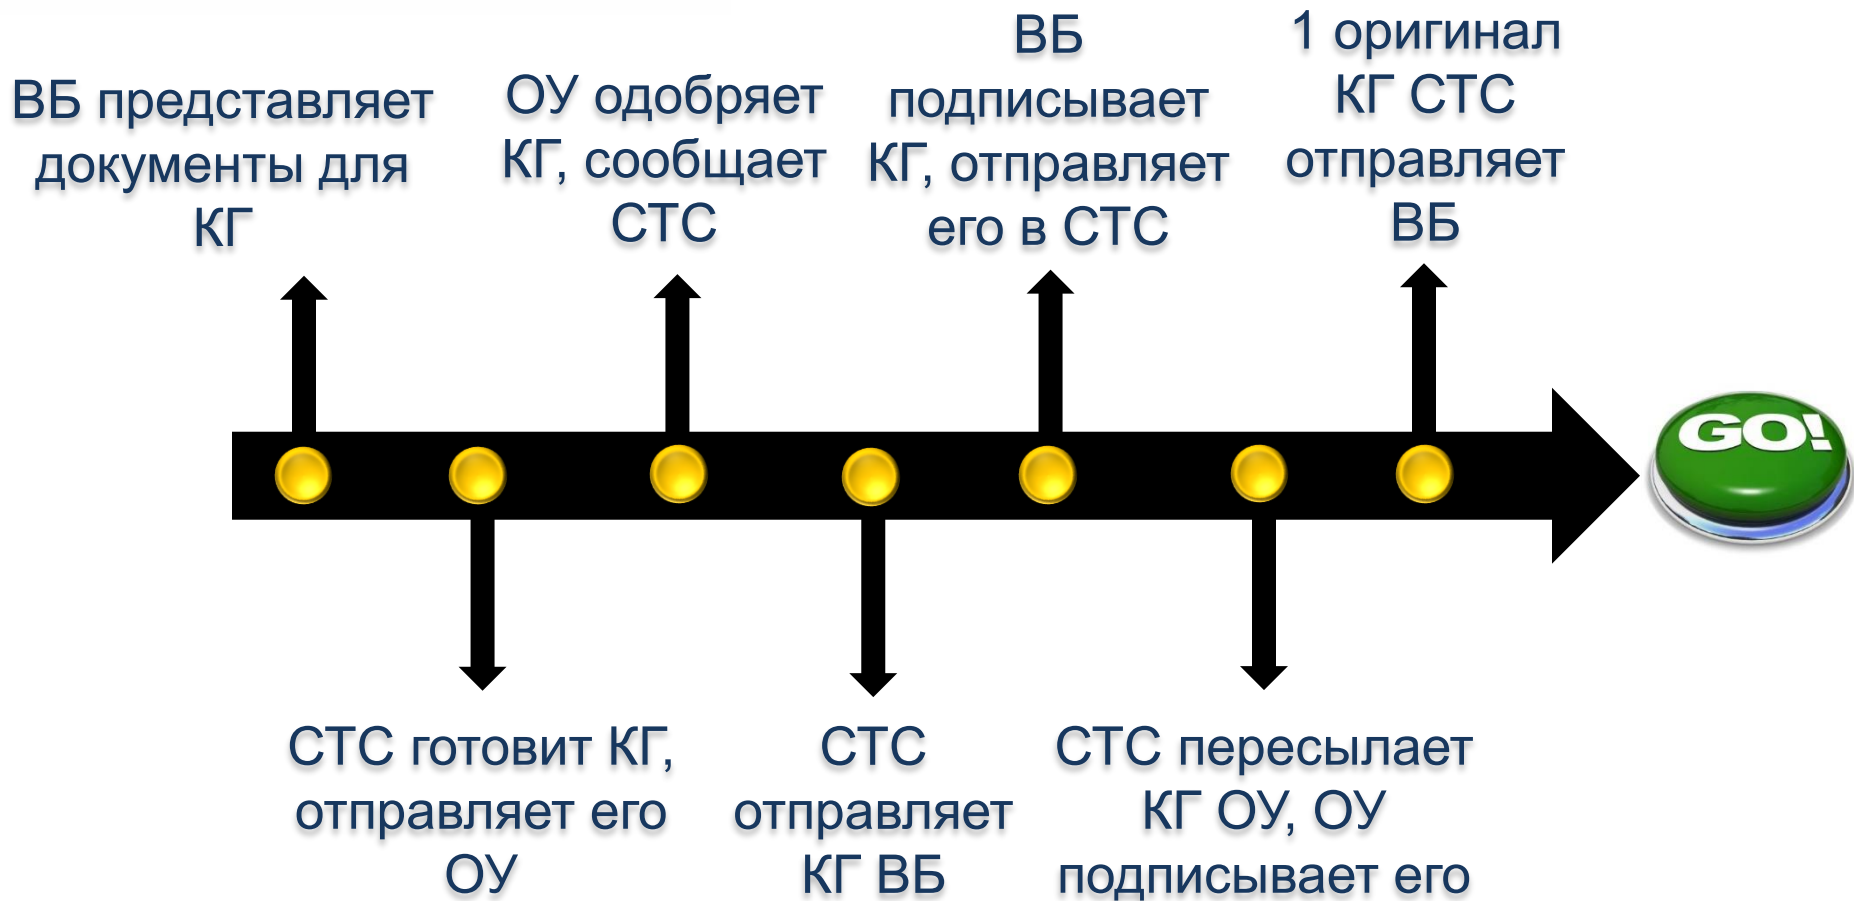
ВБ представляет документы для КГ

СТС готовит КГ, отправляет его ОУ

ОУ одобряет КГ, сообщает СТС

СТС отправляет КГ ВБ

ВБ подписывает КГ, отправляет его в СТС

СТС пересылает КГ ОУ, ОУ подписывает его

1 оригинал КГ СТС отправляет ВБ

GO!